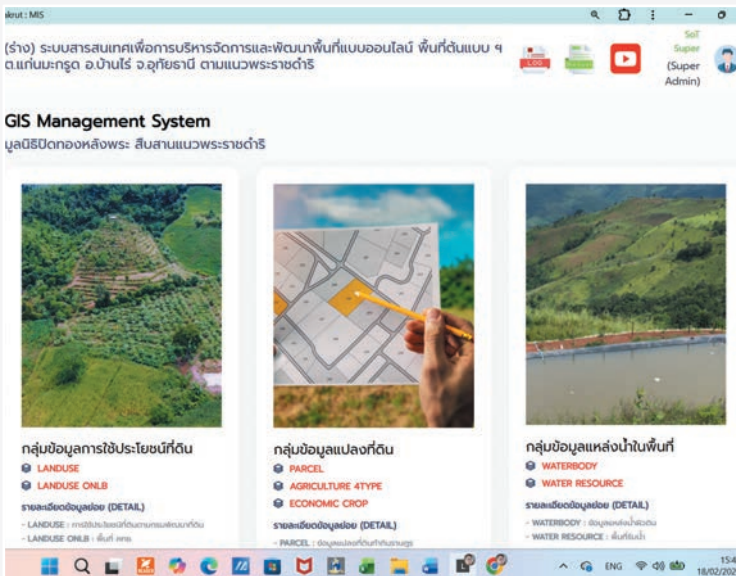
lkrut : MIS

(ร่าง) ระบบสารสนเทศเพื่อการบริหารจัดการและพัฒนาพื้นที่แบบออนไลน์ พื้นที่ต้นแบบ ฯ ต.แก่นมะกรูด อ.บ้านไร่ จ.อุทัยธานี ตามแนวพระราชดำริ

SoT Super (Super Admin)

GIS Management System

มูลนิธิปิดทองหลังพระ สืบสานแนวพระราชดำริ

กลุ่มข้อมูลการใช้ประโยชน์ที่ดิน

LANDUSE

LANDUSE ONLB

รายละเอียดข้อมูลย่อย (DETAIL)

- LANDUSE : การใช้ประโยชน์ที่ดินตามการพัฒนาที่ดิน

- LANDUSE ONLB : พื้นที่ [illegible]

กลุ่มข้อมูลแปลงที่ดิน

PARCEL

AGRICULTURE 4TYPE

ECONOMIC CROP

รายละเอียดข้อมูลย่อย (DETAIL)

- PARCEL : ข้อมูลแปลงที่ดิน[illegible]

กลุ่มข้อมูลแหล่งน้ำในพื้นที่

WATERBODY

WATER RESOURCE

รายละเอียดข้อมูลย่อย (DETAIL)

- WATERBODY : ข้อมูลแหล่งน้ำผิวดิน

- WATER RESOURCE : พื้นที่รับน้ำ

ENG

15:4

18/02/202